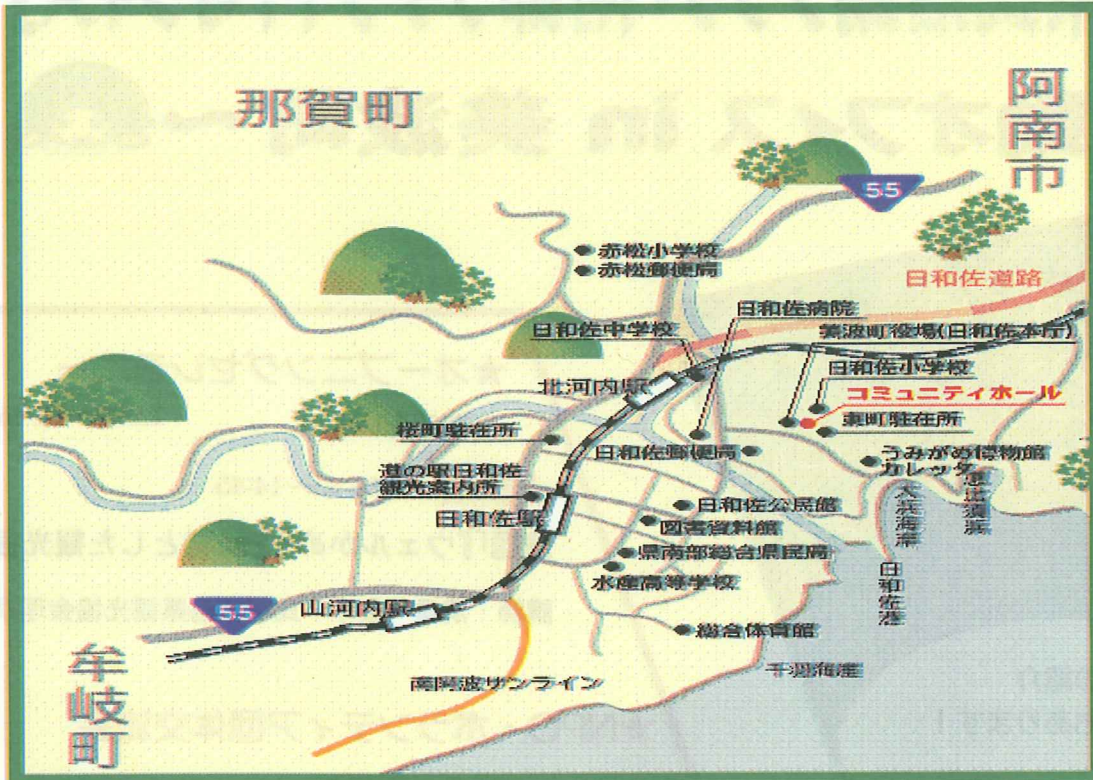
那賀町

阿南市

55

赤松小学校
赤松郵便局

日和佐道路

日和佐病院
美波町役場(日和佐本庁)
日和佐中学校
日和佐小学校
北河内駅
コミュニティホール
東町駐在所
桜町駐在所
日和佐郵便局
うみがめ博物館
カレッタ
道の駅日和佐
観光案内所
大浜海岸
恵比須浜
日和佐公民館
日和佐駅
図書資料館
県南部総合県民局
水産高等学校
日和佐港

55
山河内駅
総合体育館
千羽海崖
南阿波サンライン

牟岐町